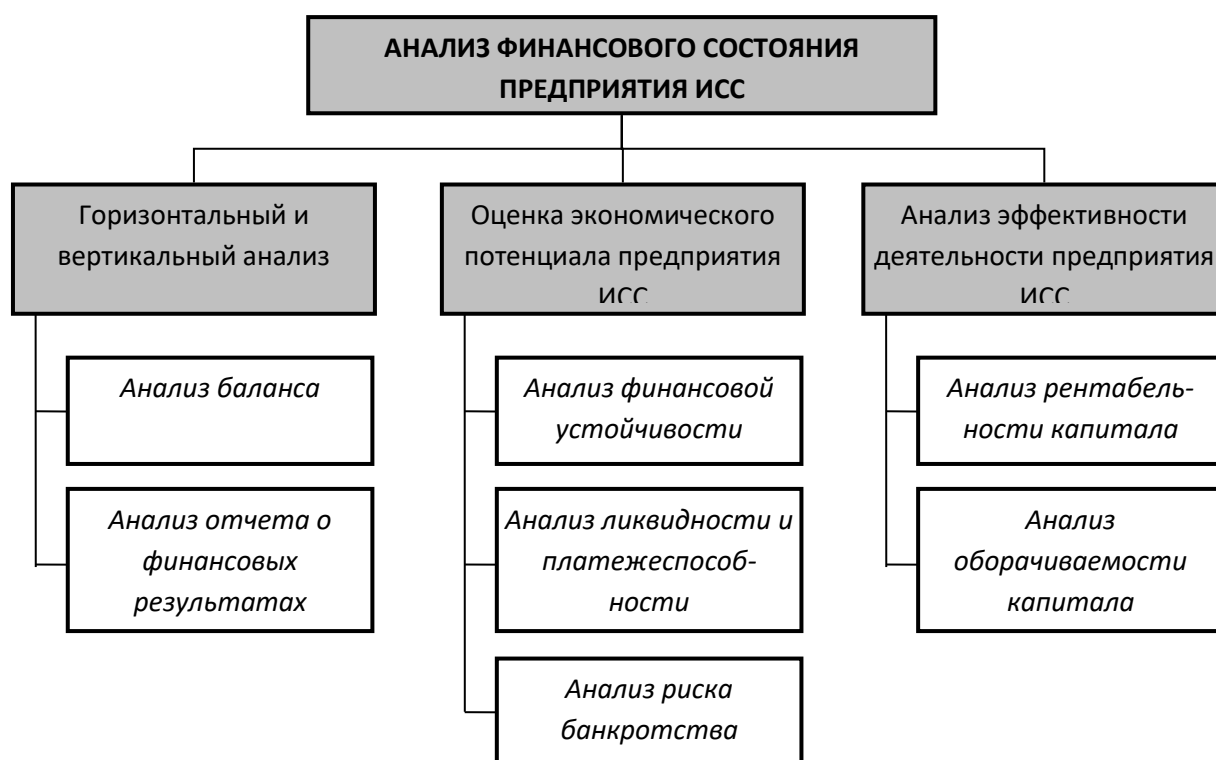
АНАЛИЗ ФИНАНСОВОГО СОСТОЯНИЯ ПРЕДПРИЯТИЯ ИСС

Горизонтальный и вертикальный анализ

Анализ баланса

Анализ отчета о финансовых результатах

Оценка экономического потенциала предприятия ИСС

Анализ финансовой устойчивости

Анализ ликвидности и платежеспособности

Анализ риска банкротства

Анализ эффективности деятельности предприятия ИСС

Анализ рентабельности капитала

Анализ оборачиваемости капитала